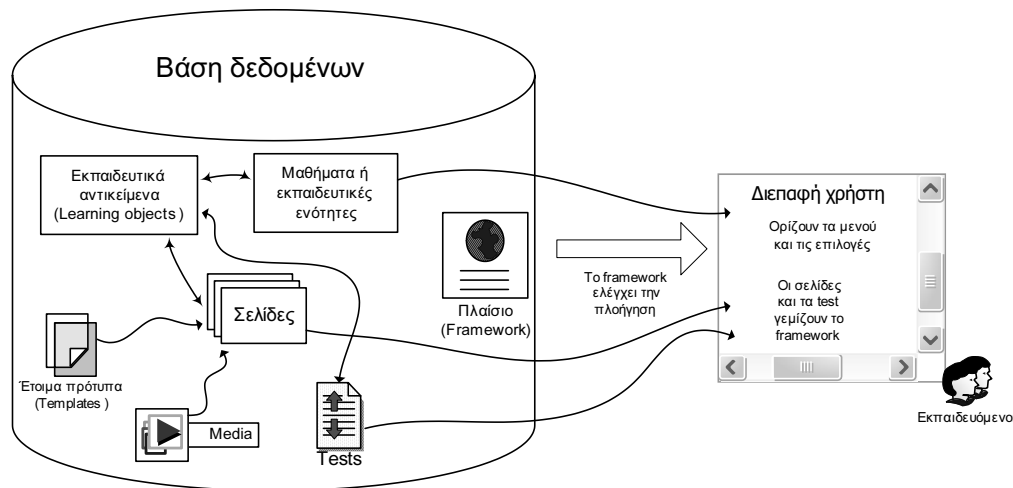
Βάση δεδομένων

Εκπαιδευτικά αντικείμενα (Learning objects )

Μαθήματα ή εκπαιδευτικές ενότητες

Σελίδες

Έτοιμα πρότυπα (Templates )

Media

Tests

Πλαίσιο (Framework)

Το framework ελέγχει την πλοήγηση

Διεπαφή χρήστη

Ορίζουν τα μενού και τις επιλογές

Οι σελίδες και τα test γεμίζουν το framework

Εκπαιδευόμενο